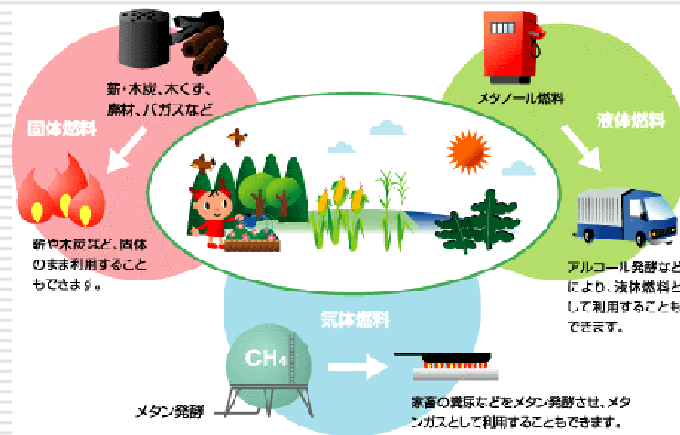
薪・木炭、木くず、廃材、バガスなど

固体燃料

薪や木炭など、固体のまま利用することもできます。

メタノール燃料

液体燃料

アルコール発酵などにより、液体燃料として利用することもできます。

気体燃料

$CH_4$

メタン発酵

家畜の糞尿などをメタン発酵させ、メタンガスとして利用することもできます。